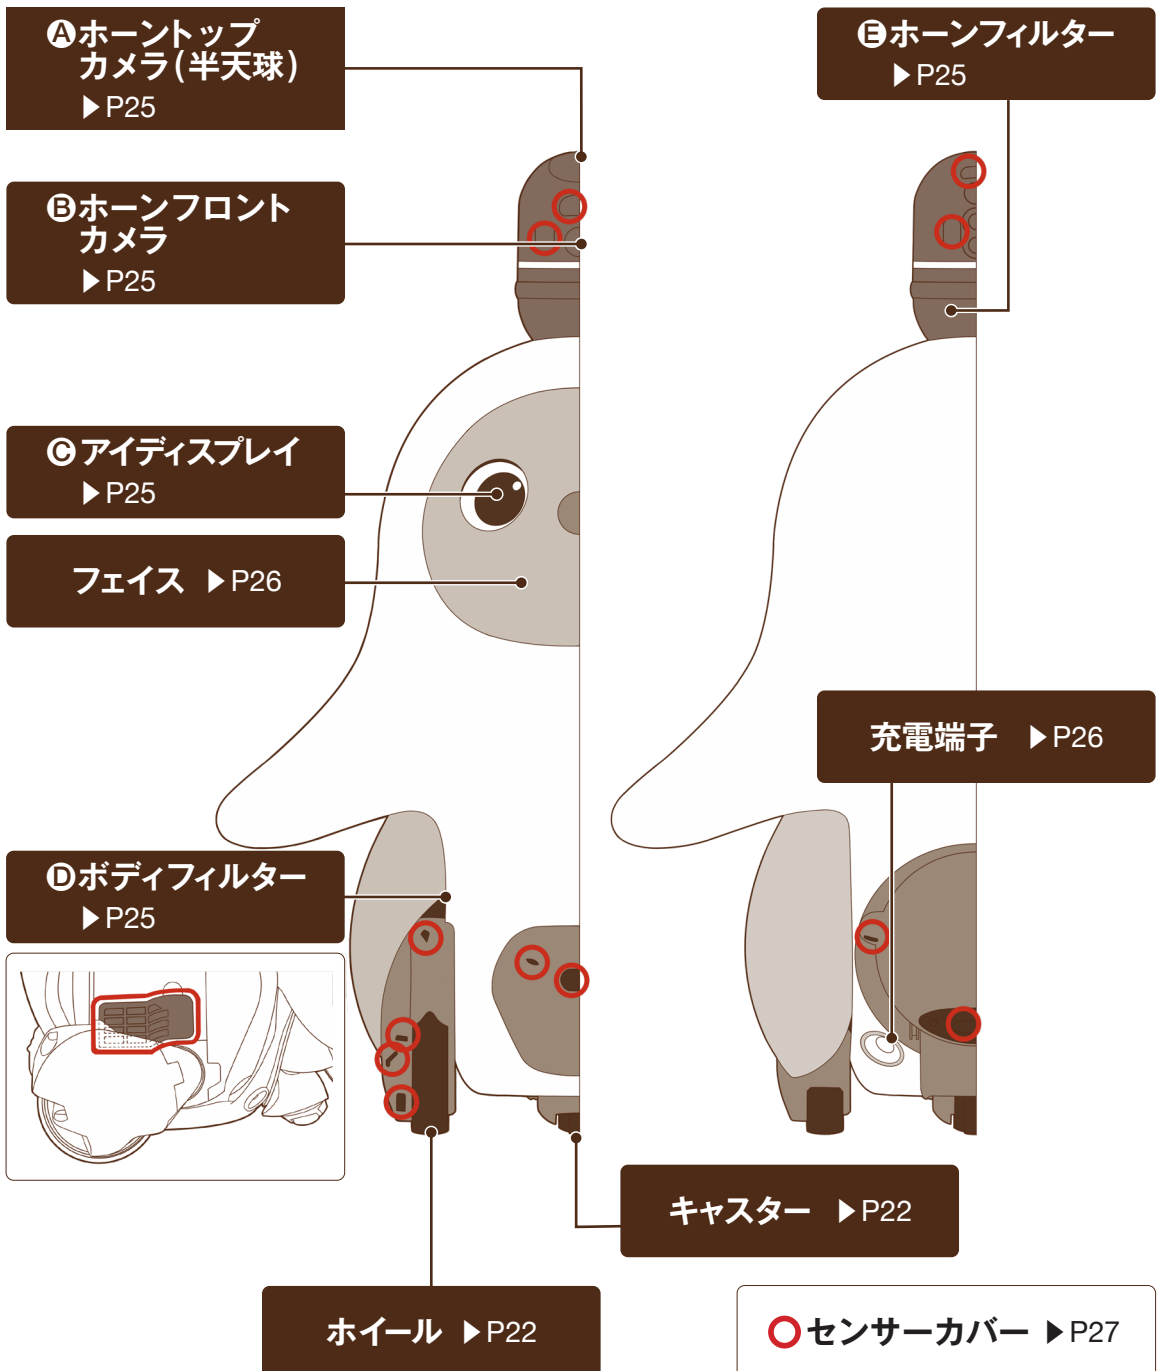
Ⓐホーントップカメラ(半天球)
▶P25

Ⓔホーンフィルター
▶P25

Ⓑホーンフロントカメラ
▶P25

Ⓒアイディスプレイ
▶P25

フェイス ▶P26

充電端子 ▶P26

Ⓓボディフィルター
▶P25

キャスター ▶P22

ホイール ▶P22

センサーカバー ▶P27